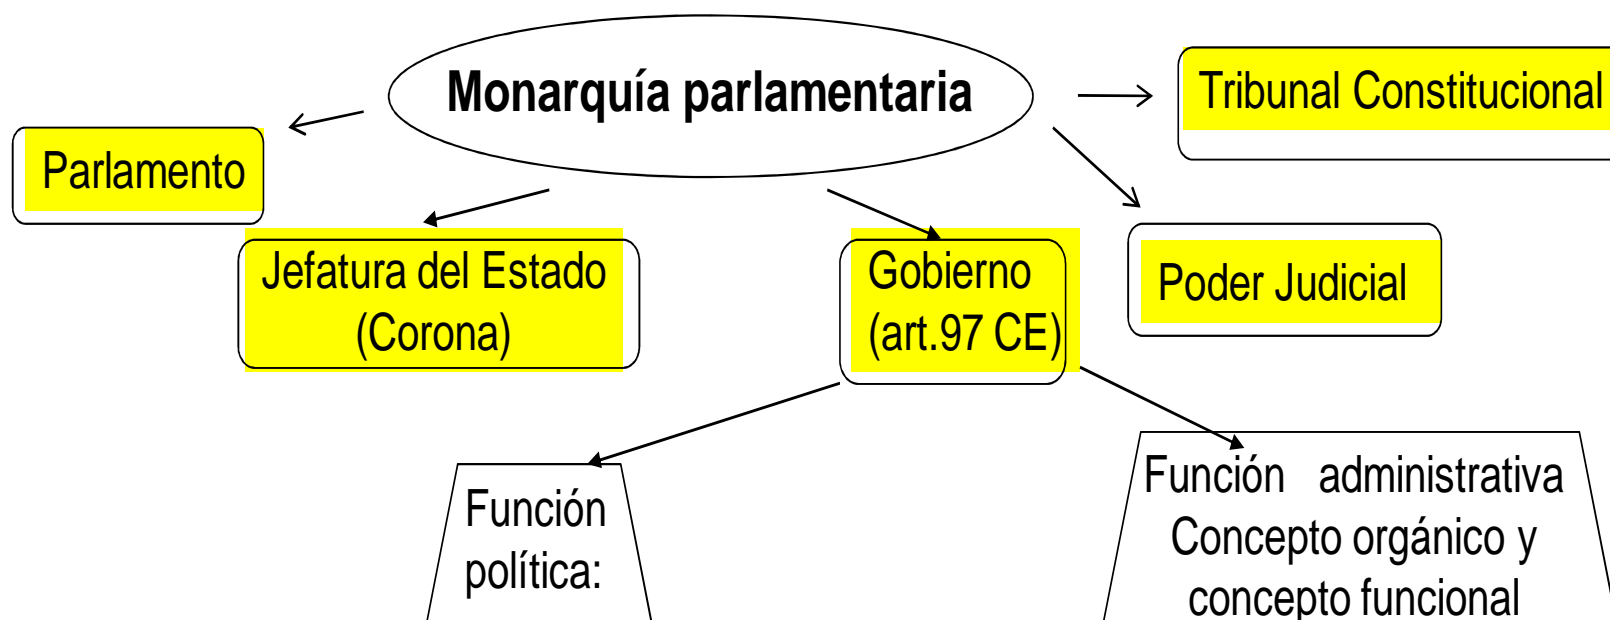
Monarquía parlamentaria

Tribunal Constitucional

Parlamento

Jefatura del Estado (Corona)

Gobierno (art.97 CE)

Poder Judicial

Función política:

Función administrativa Concepto orgánico y concepto funcional